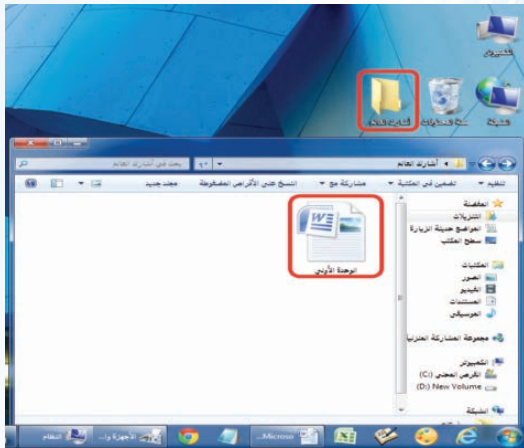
تشغيل
الشبكة
سلة المحذوفات
أشارك العام
بحث في أشارك العام
أشارك العام
تنظيم
تضمين في المكتبة
مشاركة مع
النسخ على الأقراص المضغوطة
مجلد جديد
المفضلة
التنزيلات
المواقع حديثة الزيارة
سطح المكتب
المكتبات
الصور
الفيديو
المستندات
الموسيقى
مجموعة المشاركة المنزلية
الكمبيوتر
القرص المحلي (:C)
(:D) New Volume
الشبكة
الوحدة الأولى
Microso
الأجهزة وا...
النظام